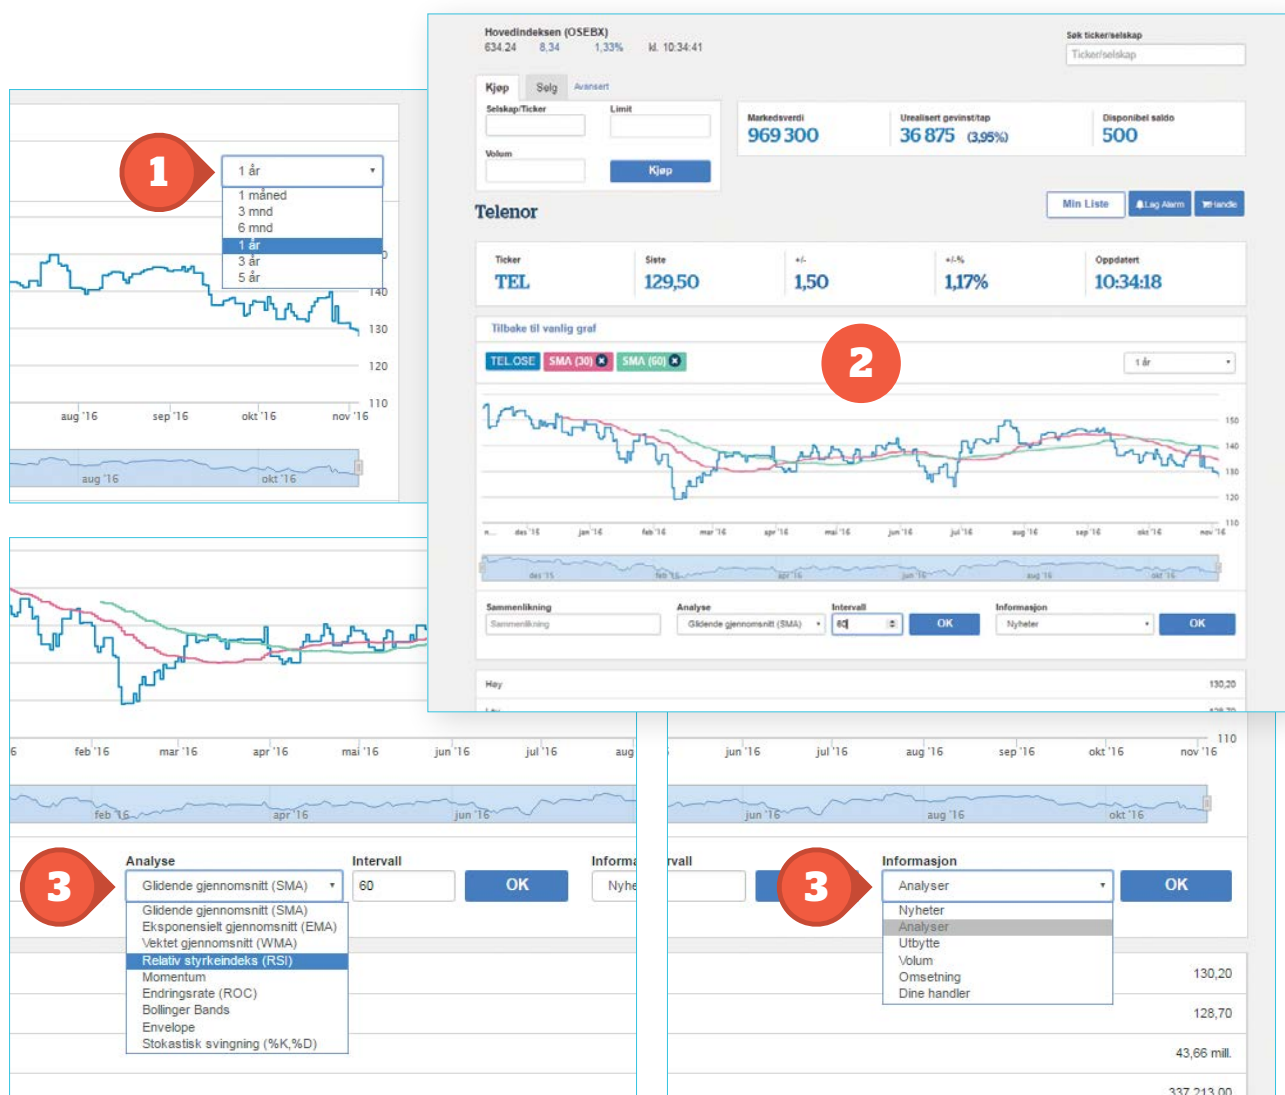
1

1 år
1 måned
3 mnd
6 mnd
1 år
3 år
5 år

140
130
120
110
aug '16 sep '16 okt '16 nov '16
aug '16 okt '16

Hovedindeksen (OSEBX)
634,24 8,34 1,33% kl. 10:34:41

Søk ticker/selskap
Ticker/selskap

Kjøp Selg Avansert
Selskap/Ticker Limit
Volum
Kjøp

Markedsverdi
969 300
Urealisert gevinst/tap
36 875 (3,95%)
Disponibel saldo
500

Telenor
Min Liste Lag Alarm Handle

| Ticker | Siste | +/- | +/-% | Oppdatert |
|---|---|---|---|---|
| TEL | 129,50 | 1,50 | 1,17% | 10:34:18 |

Tilbake til vanlig graf

2

TEL.OSE SMA (30) SMA (60)
1 år

150
140
130
120
110
des '15 jan '16 feb '16 mar '16 apr '16 mai '16 jun '16 jul '16 aug '16 sep '16 okt '16 nov '16
des '15 feb '16 apr '16 jun '16 aug '16 okt '16

Sammenlikning
Sammenlikning
Analyse
Glidende gjennomsnitt (SMA)
Intervall
60
OK
Informasjon
Nyheter
OK

Høy 130,20

feb '16 mar '16 apr '16 mai '16 jun '16 jul '16 aug
feb '16 apr '16 jun '16

3

Analyse
Glidende gjennomsnitt (SMA)
Intervall
60
OK
Informa
Nyhe
Glidende gjennomsnitt (SMA)
Eksponensielt gjennomsnitt (EMA)
Vektet gjennomsnitt (WMA)
Relativ styrkeindeks (RSI)
Momentum
Endringsrate (ROC)
Bollinger Bands
Envelope
Stokastisk svingning (%K,%D)

110
jun '16 jul '16 aug '16 sep '16 okt '16 nov '16
jun '16 aug '16 okt '16

rvall

3

Informasjon
Analyser
OK
Nyheter
Analyser
Utbytte
Volum
Omsetning
Dine handler

130,20
128,70
43,66 mill.
337 213,00